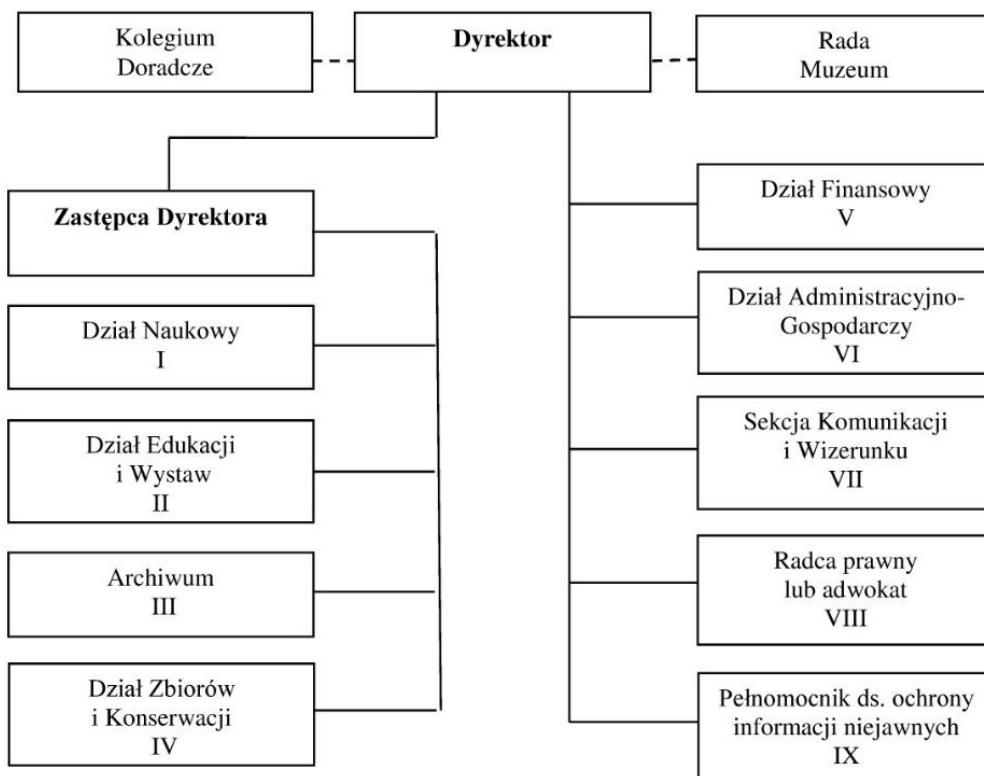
Kolegium Doradcze

**Dyrektor**

Rada Muzeum

**Zastępca Dyrektora**

Dział Naukowy
I

Dział Edukacji
i Wystaw
II

Archiwum
III

Dział Zbiorów
i Konserwacji
IV

Dział Finansowy
V

Dział Administracyjno-Gospodarczy
VI

Sekcja Komunikacji
i Wizerunku
VII

Radca prawny
lub adwokat
VIII

Pełnomocnik ds. ochrony
informacji niejawnych
IX